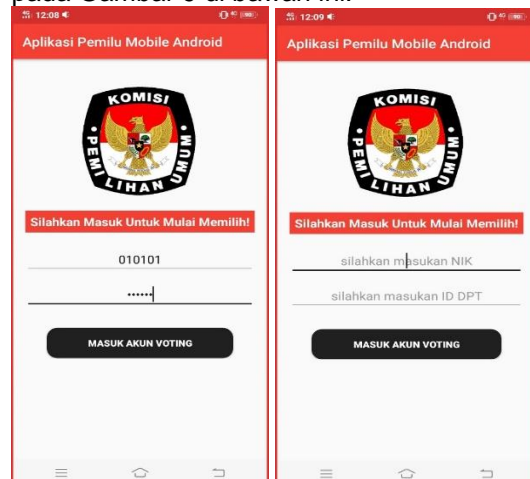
pada Gambar 8 di bawah ini.

12:08

Aplikasi Pemilu Mobile Android

KOMISI PEMILIHAN UMUM

Silahkan Masuk Untuk Mulai Memilih!

010101

••••••

MASUK AKUN VOTING

12:09

Aplikasi Pemilu Mobile Android

KOMISI PEMILIHAN UMUM

Silahkan Masuk Untuk Mulai Memilih!

silahkan masukan NIK

silahkan masukan ID DPT

MASUK AKUN VOTING